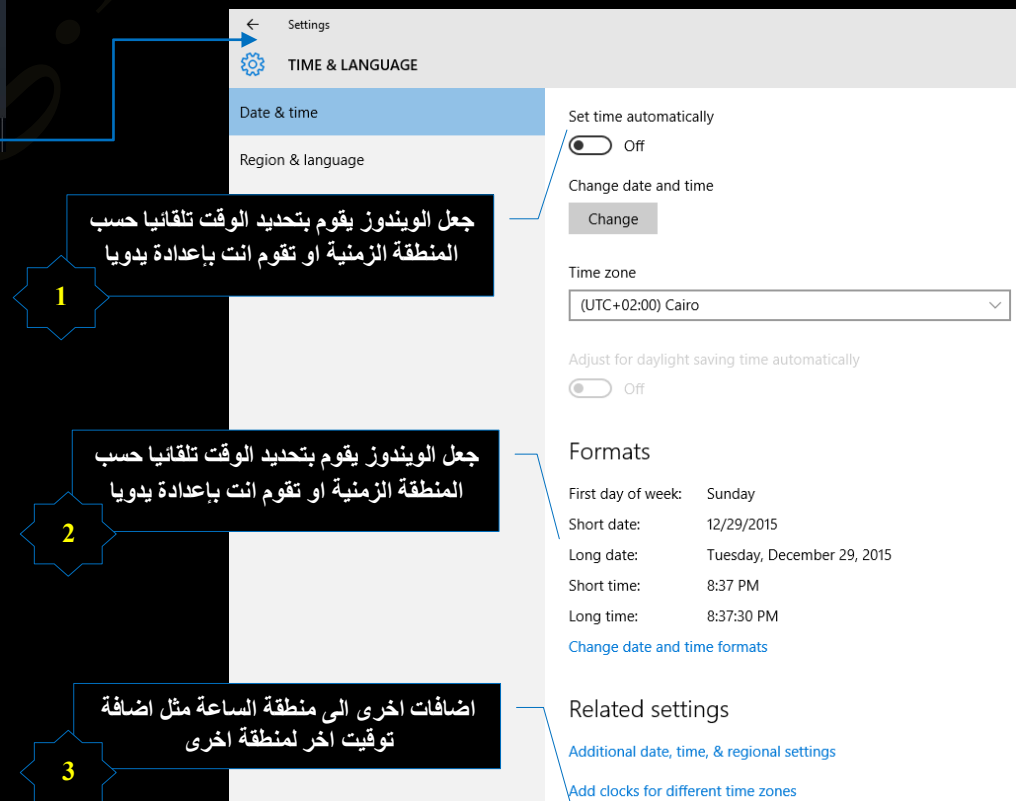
Settings

TIME & LANGUAGE

Date & time

Region & language

Set time automatically

Off

Change date and time

Change

Time zone

(UTC+02:00) Cairo

Adjust for daylight saving time automatically

Off

Formats

| First day of week: | Sunday |
|---|---|
| Short date: | 12/29/2015 |
| Long date: | Tuesday, December 29, 2015 |
| Short time: | 8:37 PM |
| Long time: | 8:37:30 PM |

Change date and time formats

Related settings

Additional date, time, & regional settings

Add clocks for different time zones

جعل الويندوز يقوم بتحديد الوقت تلقائيا حسب المنطقة الزمنية او تقوم انت بإعدادة يدويا

1

جعل الويندوز يقوم بتحديد الوقت تلقائيا حسب المنطقة الزمنية او تقوم انت بإعدادة يدويا

2

اضافات اخرى الى منطقة الساعة مثل اضافة توقيت اخر لمنطقة اخرى

3